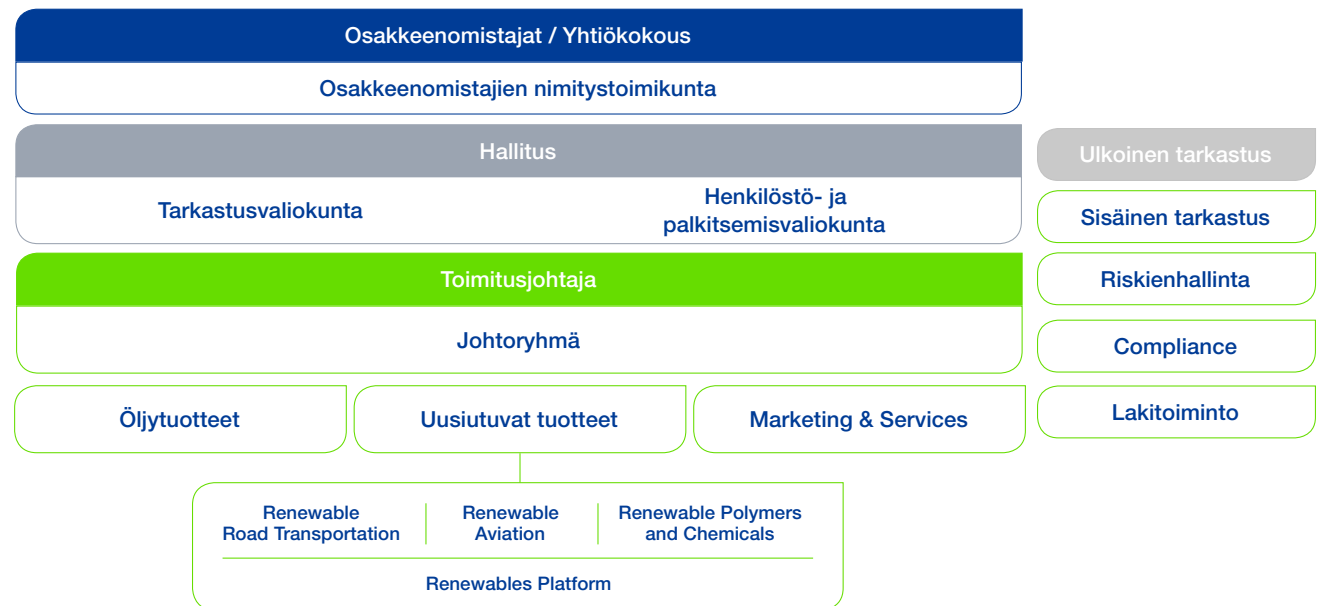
Osakkeenomistajat / Yhtiökokous

Osakkeenomistajien nimitystoimikunta

Hallitus

Tarkastusvaliokunta

Henkilöstö- ja palkitsemisvaliokunta

Toimitusjohtaja

Johtoryhmä

Öljytuotteet

Uusiutuvat tuotteet

Marketing & Services

Renewable Road Transportation

Renewable Aviation

Renewable Polymers and Chemicals

Renewables Platform

Ulkoinen tarkastus

Sisäinen tarkastus

Riskienhallinta

Compliance

Lakitoiminto